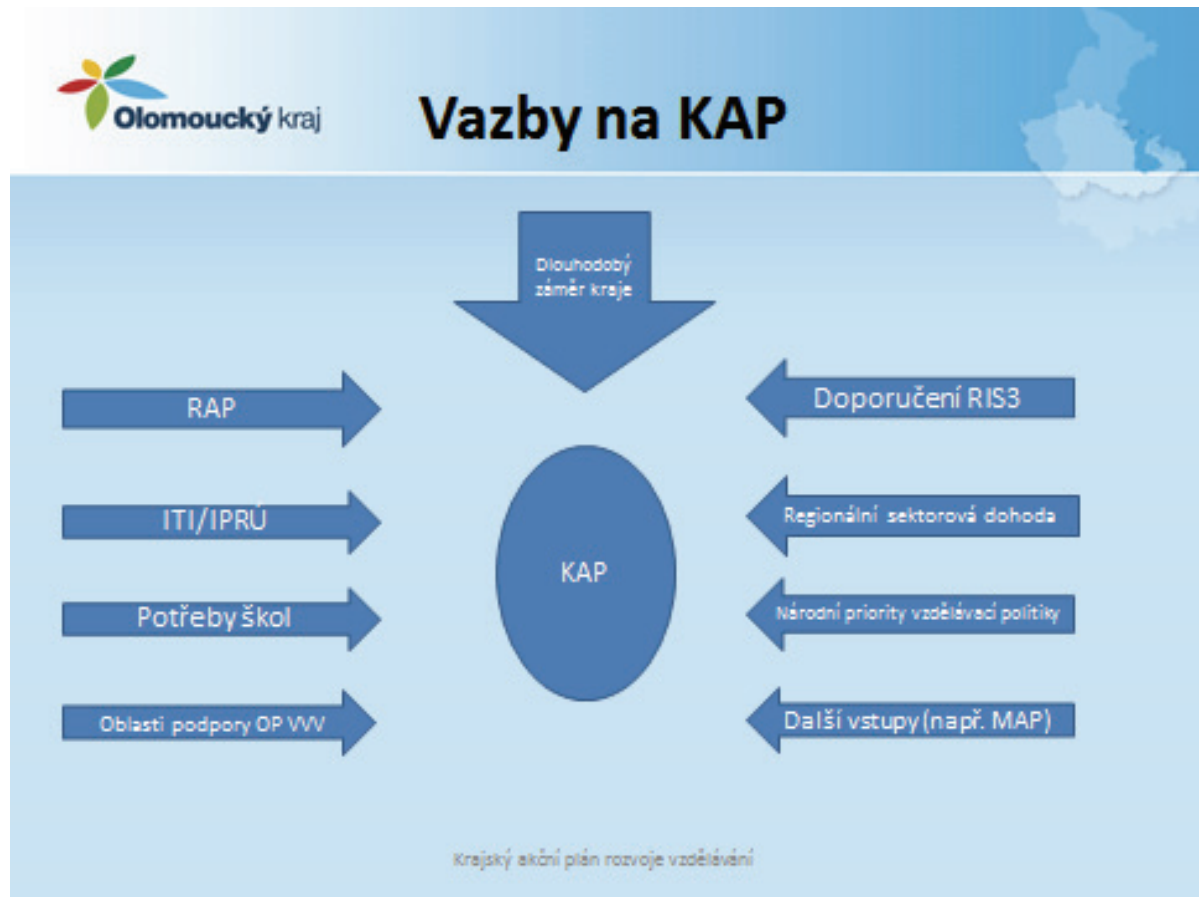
Olomoucký kraj

Vazby na KAP

Dlouhodobý záměr kraje

RAP

ITI/IPRÚ

Potřeby škol

Oblasti podpory OP VVV

KAP

Doporučení RIS3

Regionální sektorová dohoda

Národní priority vzdělávací politiky

Další vstupy (např. MAP)

Krajský akční plán rozvoje vzdělávání